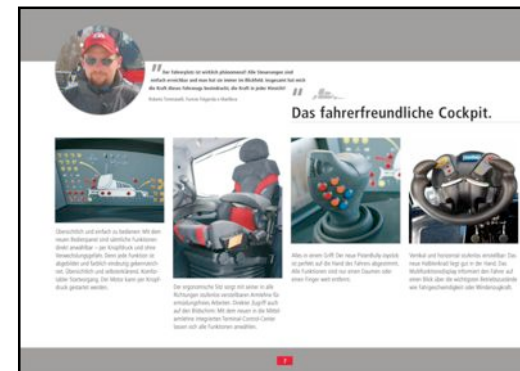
"Der Fahrerplatz ist wirklich phänomenal! Alle Steuerungen sind einfach erreichbar und man hat sie immer im Blickfeld. Insgesamt hat mich die Kraft dieses Fahrzeugs beeindruckt, die Kraft in jeder Hinsicht!"

Roberto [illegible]

Das fahrerfreundliche Cockpit.

Übersichtlich und einfach zu bedienen: Mit dem neuen Bedienpanel sind sämtliche Funktionen direkt anwählbar – per Knopfdruck und ohne Verwechslungsgefahr. Denn jede Funktion ist abgebildet und farblich eindeutig gekennzeichnet. Übersichtlich und selbsterklärend. Komfortable Tastenlogik. Die Motor kann per Knopfdruck gestartet werden.

Der ergonomische Sitz sorgt mit seinen in alle Richtungen stufenlos verstellbaren Armlehne für ermüdungsfreies Arbeiten. Direkter Zugriff auch auf den Bildschirm. Mit dem neuen in die Mittelarmlehne integrierten Terminal-Control-Center lassen sich alle Funktionen anwählen.

Alles in einem Griff: Der neue Powerbully Joystick ist perfekt auf die Hand des Fahrers abgestimmt. Alle Funktionen sind nur einen Daumen oder einen Finger weit entfernt.

Vertikal und horizontal stufenlos einstellbar: Das neue Indirektrad liegt gut in der Hand. Das Multifunktionsdisplay informiert den Fahrer auf einen Blick über die wichtigsten Betriebszustände wie Fahrgeschwindigkeit oder Motordrehzahl.

7